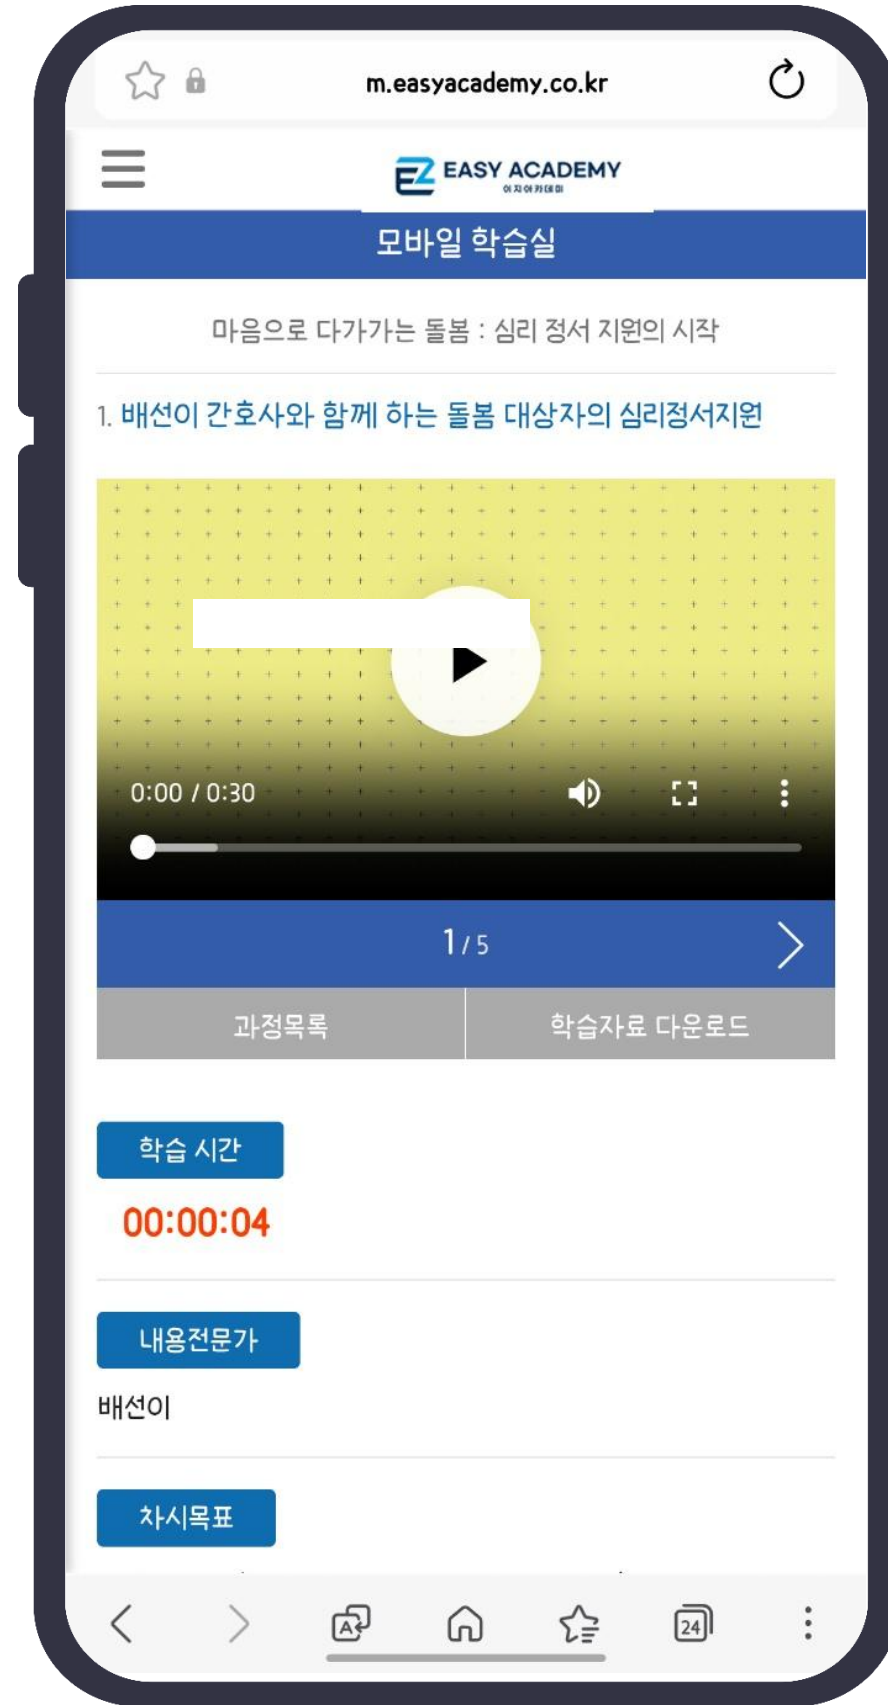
m.easyacademy.co.kr

EZ EASY ACADEMY
이지아카데미

모바일 학습실

마음으로 다가가는 돌봄 : 심리 정서 지원의 시작

1. 배선이 간호사와 함께 하는 돌봄 대상자의 심리정서지원

0:00 / 0:30

1 / 5

과정목록

학습자료 다운로드

학습 시간

00:00:04

내용전문가

배선이

차시목표

24